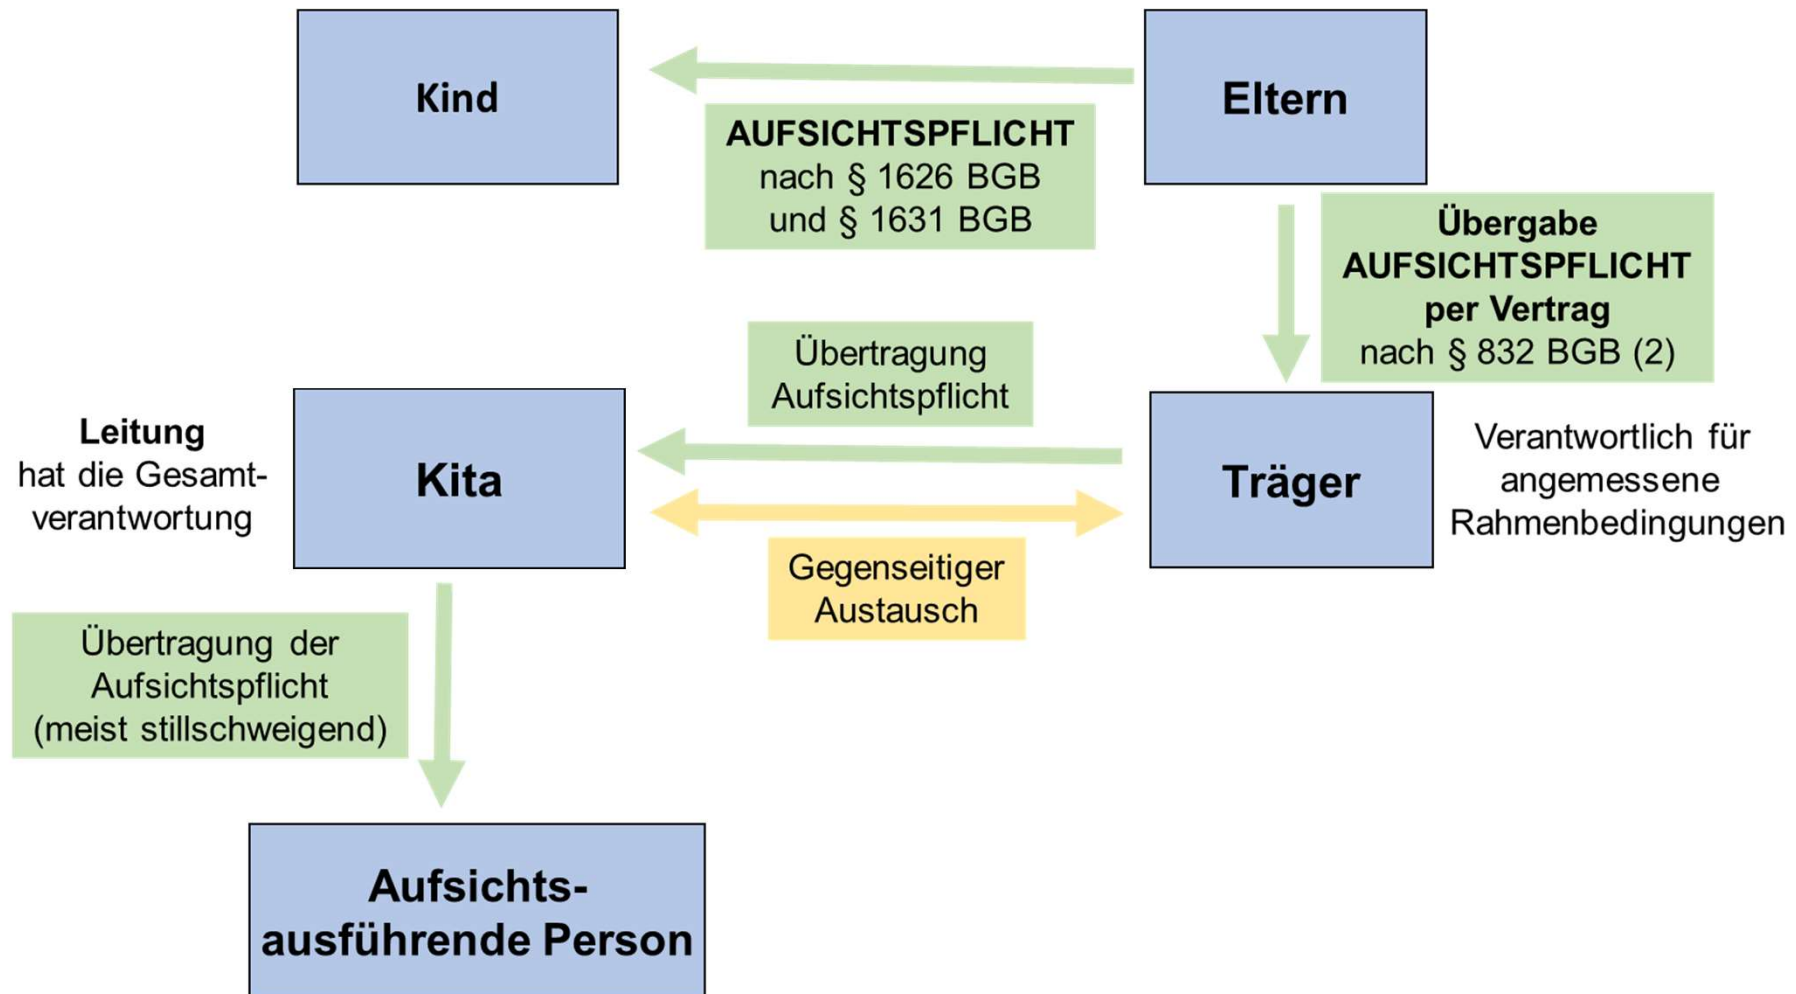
Kind

Eltern

AUFSICHTSPFLICHT nach § 1626 BGB und § 1631 BGB

Übergabe AUFSICHTSPFLICHT per Vertrag nach § 832 BGB (2)

Übertragung Aufsichtspflicht

Leitung hat die Gesamtverantwortung

Kita

Träger

Verantwortlich für angemessene Rahmenbedingungen

Gegenseitiger Austausch

Übertragung der Aufsichtspflicht (meist stillschweigend)

Aufsichtsausführende Person